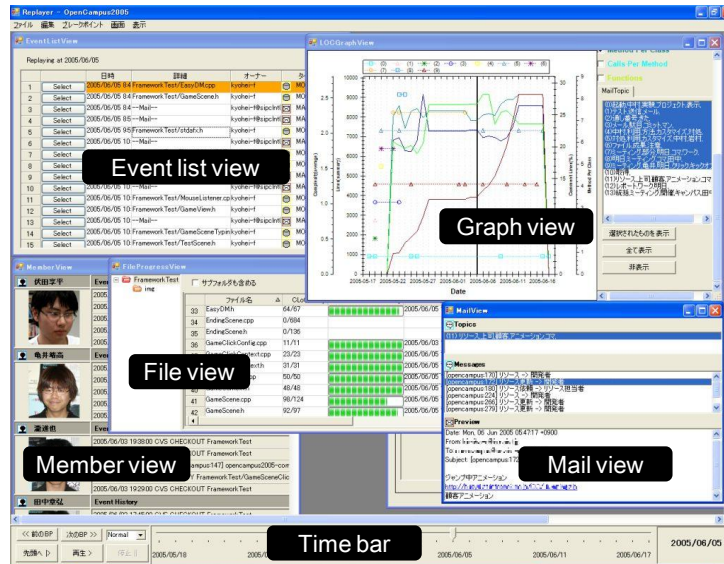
Replayer - OpenCampus2005

ファイル 編集 ブレークポイント 画面 表示

EventListView

Replaying at 2005/06/05

| | | 日時 | 詳細 | オーナー |
|---|---|---|---|---|
| 1 | Select | 2005/06/05 8:4 | Framework Test/EasyDM.cpp | kyohei-f |
| 2 | Select | 2005/06/05 8:4 | Framework Test/GameScene.h | kyohei-f |
| 3 | Select | 2005/06/05 8:5 | ---Mail--- | kyohei-f@sipclnt |
| 4 | Select | 2005/06/05 8:5 | ---Mail--- | kyohei-f@sipclnt |
| 5 | Select | 2005/06/05 9:5 | Framework Test/stdafx.h | kyohei-f |
| 6 | Select | 2005/06/05 10: | ---Mail--- | kyohei-f@sipclnt |
| 7 | Select | | | |
| 8 | Select | | | |
| 9 | Select | | | |
| 10 | Select | 2005/06/05 10: | | kyohei-f |
| 11 | Select | 2005/06/05 10: | Framework Test/MouseListener.cp | kyohei-f |
| 12 | Select | 2005/06/05 10: | Framework Test/GameView.h | kyohei-f |
| 13 | Select | 2005/06/05 10: | ---Mail--- | kyohei-f@sipclnt |
| 14 | Select | 2005/06/05 10: | Framework Test/GameSceneTypeI | kyohei-f |
| 15 | Select | 2005/06/05 10: | Framework Test/TestScene.h | kyohei-f |

Event list view

LOCGraphView

Graph view

Date

2005-05-17 2005-05-22 2005-05-27 2005-06-01 2005-06-06 2005-06-11 2005-06-16

Calls Per Method

Functions

MailTopic

選択されたものを表示

全て表示

非表示

MemberView

Member view

Event History

2005/06/03 19:38:00 CVS CHECKOUT Framework Test

2005/06/03 19:29:00 CVS CHECKOUT Framework Test

FileProgressView

サブフォルダも含める

Framework Test

img

File view

| | ファイル名 | LOC | | |
|---|---|---|---|---|
| 33 | EasyDM.h | 64/67 | | 2005/06/05 |
| 34 | EndingScene.cpp | 0/684 | | |
| 35 | EndingScene.h | 0/136 | | |
| 36 | GameClickConfig.cpp | 11/11 | | 2005/06/03 |
| | | 23/23 | | 2005/06/03 |
| | | 31/31 | | 2005/06/03 |
| | | 50/50 | | 2005/06/05 |
| | | 48/48 | | 2005/06/05 |
| 41 | GameScene.cpp | 98/124 | | 2005/06/05 |
| 42 | GameScene.h | 92/97 | | 2005/06/05 |

MailView

Topics

Messages

[opencampus:178] リリース -> 開発者

[opencampus:180] リリース依頼 -> リリース担当者

[opencampus:224] リリース -> 開発者

[opencampus:266] リリース更新 -> 開発者

[opencampus:279] リリース更新 -> 開発者

Preview

Date: Mon, 06 Jun 2005 05:47:17 +0900

Subject: [opencampus:17

Mail view

Time bar

<< 前のBP 次のBP >> Normal

先頭へ 再生 > 停止

2005/05/18 2005/06/05 2005/06/11 2005/06/17

2005/06/05